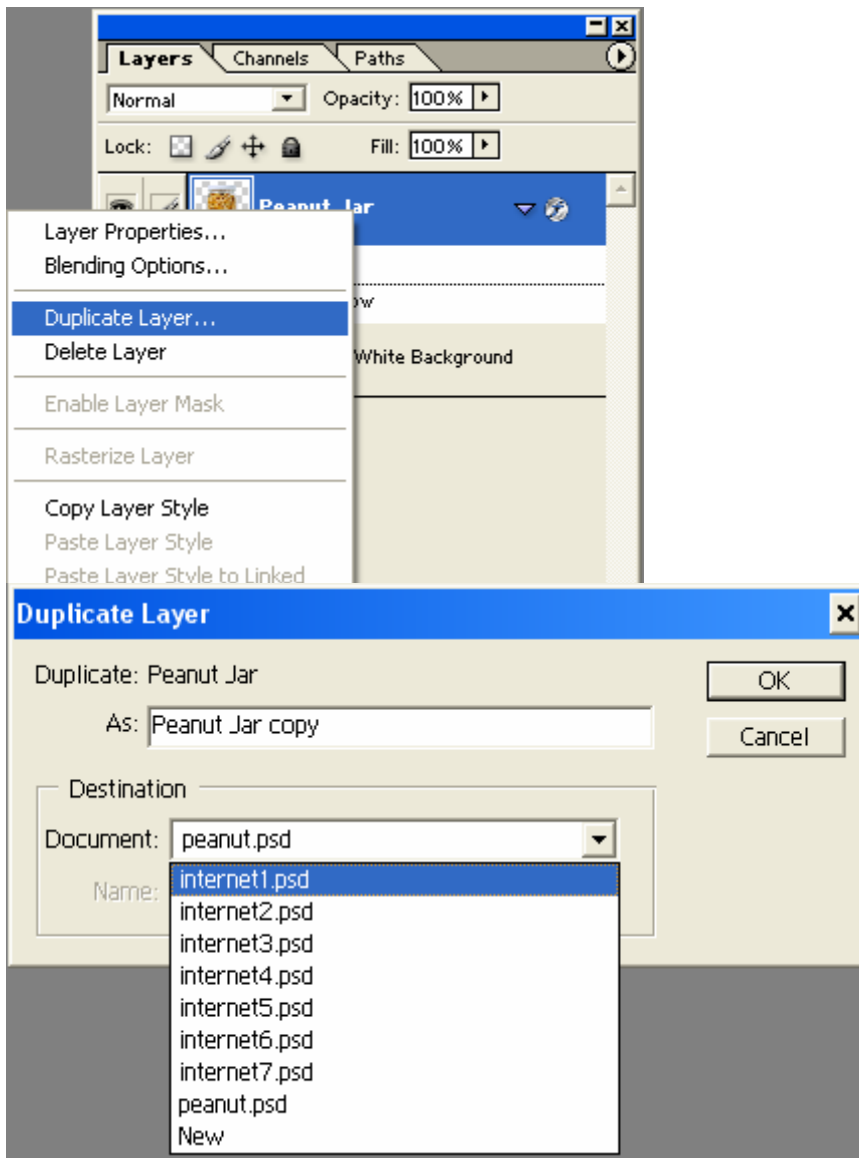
Layers Channels Paths

Normal Opacity: 100%

Lock: Fill: 100%

Peanut Jar

Layer Properties...
Blending Options...

Duplicate Layer...
Delete Layer

Enable Layer Mask

Rasterize Layer

Copy Layer Style
Paste Layer Style
Paste Layer Style to Linked

ow

White Background

Duplicate Layer

Duplicate: Peanut Jar

As: Peanut Jar copy

OK

Cancel

Destination

Document: peanut.psd

Name:

internet1.psd
internet2.psd
internet3.psd
internet4.psd
internet5.psd
internet6.psd
internet7.psd
peanut.psd
New